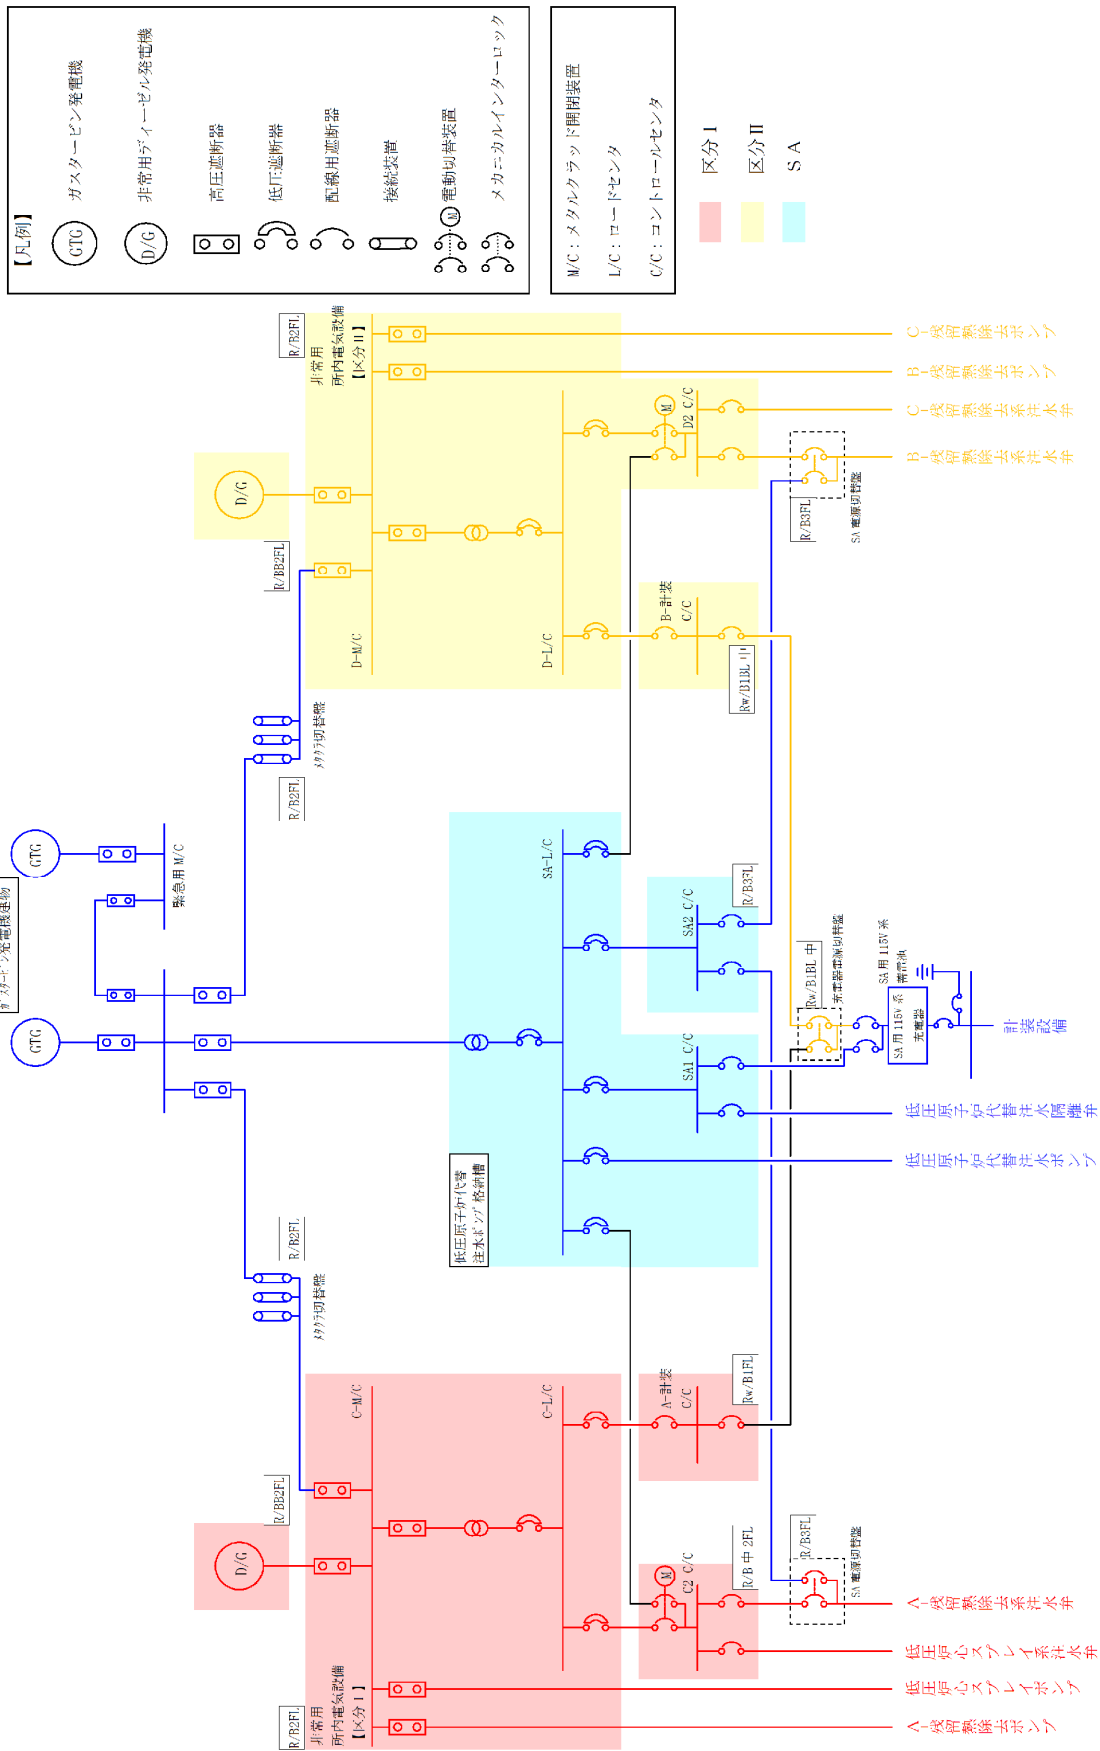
【凡例】

GTG ガスタービン発電機
D/G 非常用ディーゼル発電機
高圧遮断器
低圧遮断器
配線用遮断器
接続装置
M 電動切替装置
メカニカルインターロック

M/C：メタルクラッド開閉装置
L/C：ロードセンタ
C/C：コントロールセンタ

区分 I
区分 II
SA

R/B2FL
非常用所内電気設備【区分 II】
C-残留熱除去ポンプ
B-残留熱除去ポンプ
C-残留熱除去系注水弁
B-残留熱除去系注水弁
M
D2 C/C
R/B3FL
SA 電源切替盤
D/G
R/BB2FL
D-M/C
D-L/C
B-計装 C/C
Rw/B1BL 中
メタクラ切替盤
R/B2FL
GTG
緊急用 M/C
ガスタービン発電機建物
GTG
SA-L/C
SA2 C/C
R/B3FL
Rw/B1BL 中
充電器電源切替盤
SA 用 115V 系 蓄電池
SA 用 115V 系 充電器
計装設備
SA1 C/C
低圧原子炉代替注水隔離弁
低圧原子炉代替注水ポンプ
低圧原子炉代替注水ポンプ格納槽
R/B2FL
メタクラ切替盤
C-M/C
C-L/C
A-計装 C/C
Rw/B1FL
R/BB2FL
D/G
M
C2 C/C
R/B 中 2FL
R/B3FL
SA 電源切替盤
A-残留熱除去系注水弁
低圧炉心スプレイ系注水弁
低圧炉心スプレイポンプ
A-残留熱除去ポンプ
R/B2FL
非常用所内電気設備【区分 I】